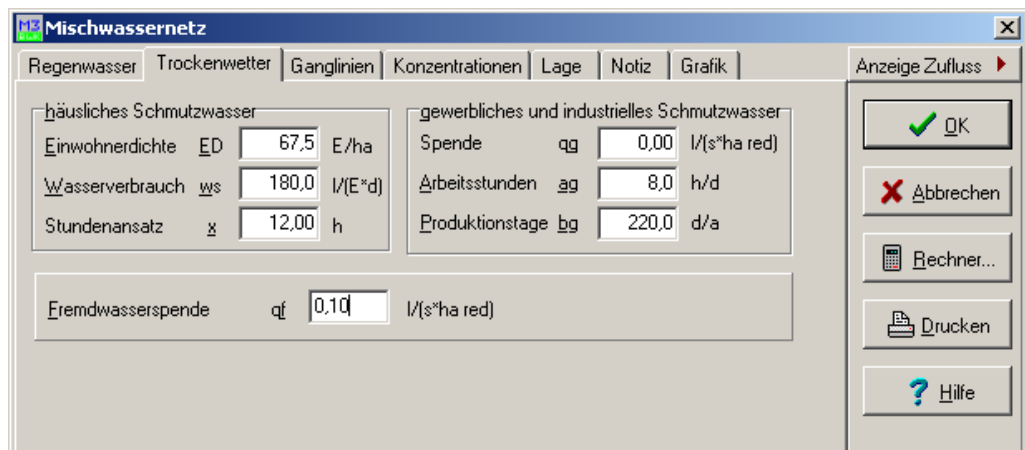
M3 Mischwassernetz

Regenwasser | Trockenwetter | Ganglinien | Konzentrationen | Lage | Notiz | Grafik

Anzeige Zufluss

häusliches Schmutzwasser

Einwohnerdichte ED 67,5 E/ha

Wasserverbrauch ws 180,0 l/(E*d)

Stundenansatz x 12,00 h

gewerbliches und industrielles Schmutzwasser

Spende qg 0,00 l/(s*ha red)

Arbeitsstunden ag 8,0 h/d

Produktionstage bg 220,0 d/a

Fremdwasserspende qf 0,10 l/(s*ha red)

OK

Abbrechen

Rechner...

Drucken

Hilfe